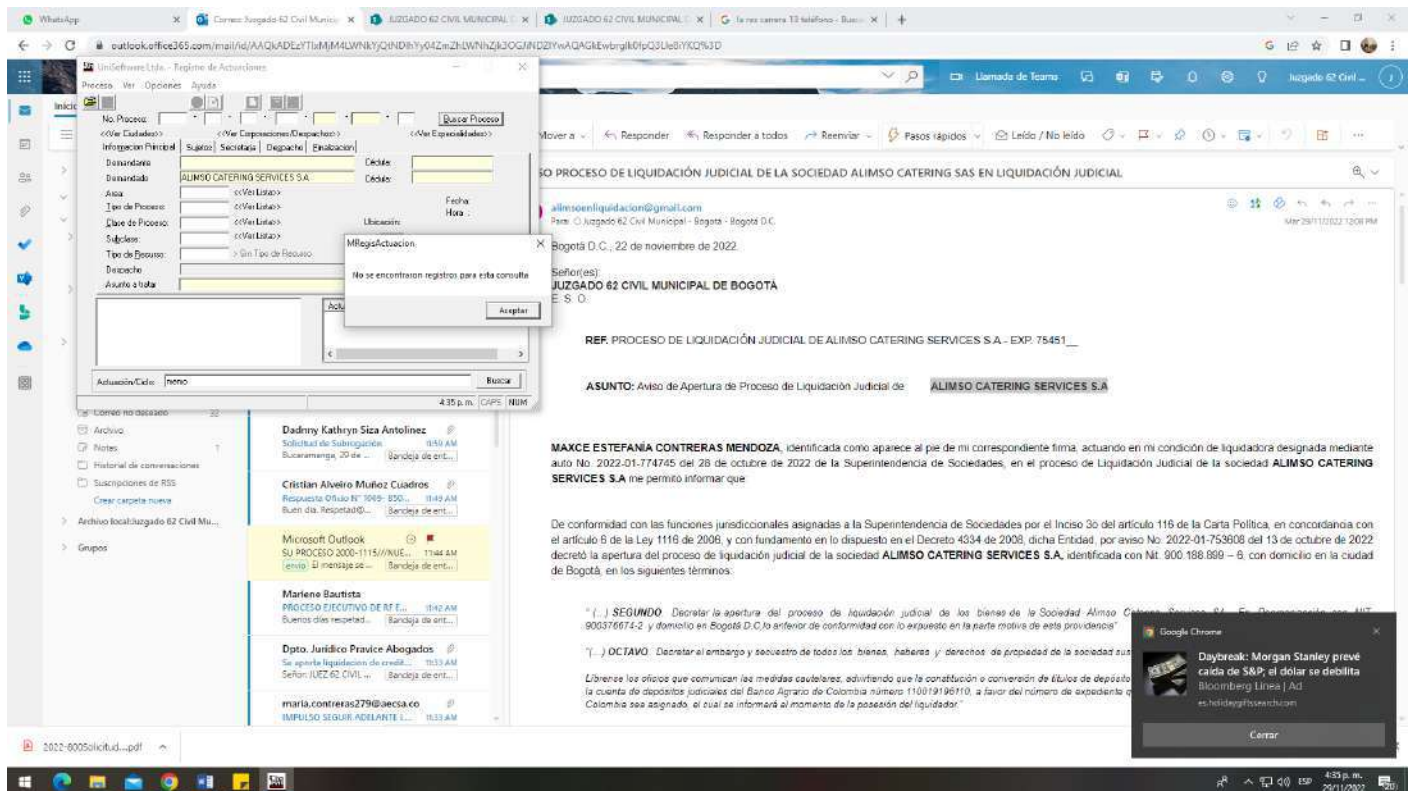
WhatsApp | Correo: Juzgado 62 Civil Munici | JUZGADO 62 CIVIL MUNICIPAL | JUZGADO 62 CIVIL MUNICIPAL | la rea carrera 13 teléfono - Busc

outlook.office365.com/mail/id/AAQkADEzYTIxMjM4LWNkYjQtNDlhYy04ZmZhLWNhZjk3OGJiNDZlYwAQAGkEwbrglk0fpQ3Ue8iYKQ%3D

Llamada de Teams | Juzgado 62 Civil ...

UniSoftware Ltda. - Registro de Actuaciones
Proceso Ver Opciones Ayuda
No. Proceso: Buscar Proceso
<<Ver Ciudades>> <<Ver Corporaciones/Despachos>> <<Ver Especialidades>>
Informacion Principal | Sujetos | Secretaria | Despacho | Finalizacion
Demandante Cédula:
Demandado ALIMSO CATERING SERVICES S.A. Cédula:
Area: <<Ver Lista>>
Tipo de Proceso: <<Ver Lista>> Fecha:
Hora:
Clase de Proceso: <<Ver Lista>> Ubicación:
Subclase: <<Ver Lista>>
Tipo de Recurso: > Sin Tipo de Recurso
Despacho
Asunto a tratar
Actuación/Ciclo: memo Buscar
4:35 p. m. CAPS NUM

MRegisActuacion
No se encontraron registros para esta consulta
Aceptar

Mover a | Responder | Responder a todos | Reenviar | Pasos rápidos | Leído / No leído

SO PROCESO DE LIQUIDACIÓN JUDICIAL DE LA SOCIEDAD ALIMSO CATERING SAS EN LIQUIDACIÓN JUDICIAL

alimsoenliquidacion@gmail.com
Para: Juzgado 62 Civil Municipal - Bogotá - Bogotá D.C.
Mar 29/11/2022 12:08 PM

Correo no deseado 32
Archivo
Notes 1
Historial de conversaciones
Suscripciones de RSS
Crear carpeta nueva
Archivo local:Juzgado 62 Civil Mu...
Grupos

Dadnny Kathryn Siza Antolinez
Solicitud de Subrogación 11:50 AM
Bucaramanga, 20 de ... Bandeja de ent...

Cristian Alveiro Muñoz Cuadros
Respuesta Oficio N° 1069- 850... 11:49 AM
Buen día. Respetad@... Bandeja de ent...

Microsoft Outlook
SU PROCESO 2000-1115///NUE... 11:44 AM
envío El mensaje se ... Bandeja de ent...

Marleno Bautista
PROCESO EJECUTIVO DE RF E... 11:42 AM
Buenos días respetad... Bandeja de ent...

Dpto. Jurídico Pravice Abogados
Se aporta liquidacion de credit... 11:33 AM
Señor: JUEZ 62 CIVIL ... Bandeja de ent...

maria.contreras279@aecsa.co
IMPULSO SEGUIR ADELANTE L... 11:33 AM

Bogotá D.C., 22 de noviembre de 2022.

Señor(es):
JUZGADO 62 CIVIL MUNICIPAL DE BOGOTÁ
E. S. O.

REF. PROCESO DE LIQUIDACIÓN JUDICIAL DE ALIMSO CATERING SERVICES S.A - EXP. 75451__

ASUNTO: Aviso de Apertura de Proceso de Liquidación Judicial de ALIMSO CATERING SERVICES S.A

MAXCE ESTEFANÍA CONTRERAS MENDOZA, identificada como aparece al pie de mi correspondiente firma, actuando en mi condición de liquidadora designada mediante auto No. 2022-01-774745 del 28 de octubre de 2022 de la Superintendencia de Sociedades, en el proceso de Liquidación Judicial de la sociedad ALIMSO CATERING SERVICES S.A me permito informar que

De conformidad con las funciones jurisdiccionales asignadas a la Superintendencia de Sociedades por el Inciso 3o del artículo 116 de la Carta Política, en concordancia con el artículo 6 de la Ley 1116 de 2006, y con fundamento en lo dispuesto en el Decreto 4334 de 2008, dicha Entidad, por aviso No. 2022-01-753608 del 13 de octubre de 2022 decretó la apertura del proceso de liquidación judicial de la sociedad ALIMSO CATERING SERVICES S.A, identificada con Nit. 900.188.899 – 6, con domicilio en la ciudad de Bogotá, en los siguientes términos:

"(...) SEGUNDO. Decretar la apertura del proceso de liquidación judicial de los bienes de la Sociedad Alimso C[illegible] 900376674-2 y domicilio en Bogotá D.C.lo anterior de conformidad con lo expuesto en la parte motiva de esta providencia"

"(...) OCTAVO. Decretar el embargo y secuestro de todos los bienes, haberes y derechos de propiedad de la sociedad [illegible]

Líbrense los oficios que comunican las medidas cautelares, advirtiendo que la constitución o conversión de títulos de depósito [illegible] la cuenta de depósitos judiciales del Banco Agrario de Colombia número 110019196110, a favor del número de expediente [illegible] Colombia sea asignado, el cual se informará al momento de la posesión del liquidador."

Google Chrome
Daybreak: Morgan Stanley prevé caída de S&P; el dólar se debilita
Bloomberg Línea | Ad
es.holidaygiftssearch.com
Cerrar

2022-00Solicitud....pdf

4:35 p. m. 29/11/2022 ESP